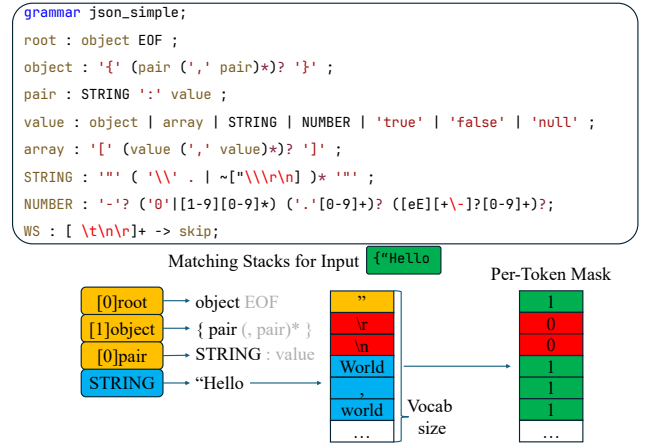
grammar json_simple;

root : object EOF ;

object : '{' (pair (',' pair)*)? '}' ;

pair : STRING ':' value ;

value : object | array | STRING | NUMBER | 'true' | 'false' | 'null' ;

array : '[' (value (',' value)*)? ']' ;

STRING : '"' ( '\\' . | ~["\\\r\n] )* '"' ;

NUMBER : '-'? ('0'|[1-9][0-9]*) ('.'[0-9]+)? ([eE][+\-]?[0-9]+)?;

WS : [ \t\n\r]+ -> skip;

Matching Stacks for Input {"Hello

Per-Token Mask

[0]root → object EOF

[1]object → { pair (, pair)* }

[0]pair → STRING : value

STRING → "Hello

| Token | Mask |
|---|---|
| " | 1 |
| \r | 0 |
| \n | 0 |
| World | 1 |
| , | 1 |
| world | 1 |
| … | … |

Vocab size